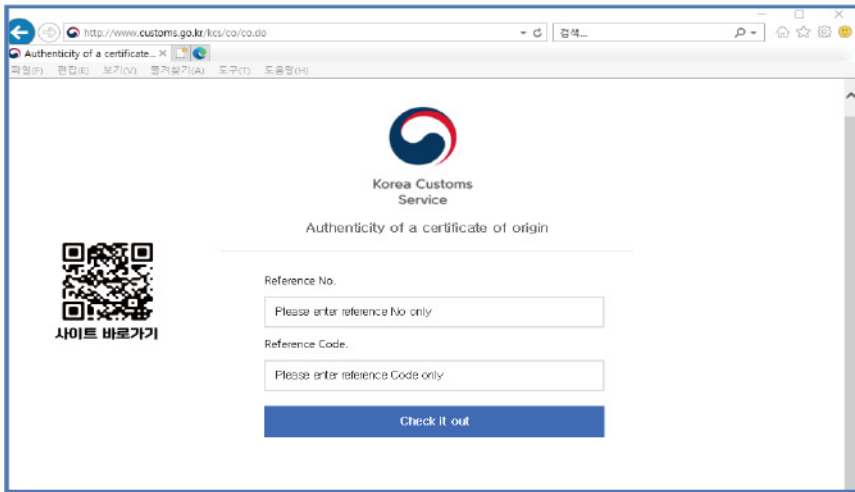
http://www.customs.go.kr/kcs/co/co.do
검색...
Authenticity of a certificate... ×
파일(F) 편집(E) 보기(V) 즐겨찾기(A) 도구(T) 도움말(H)

Korea Customs Service

Authenticity of a certificate of origin

사이트 바로가기

Reference No.

Please enter reference No only

Reference Code.

Please enter reference Code only

Check it out